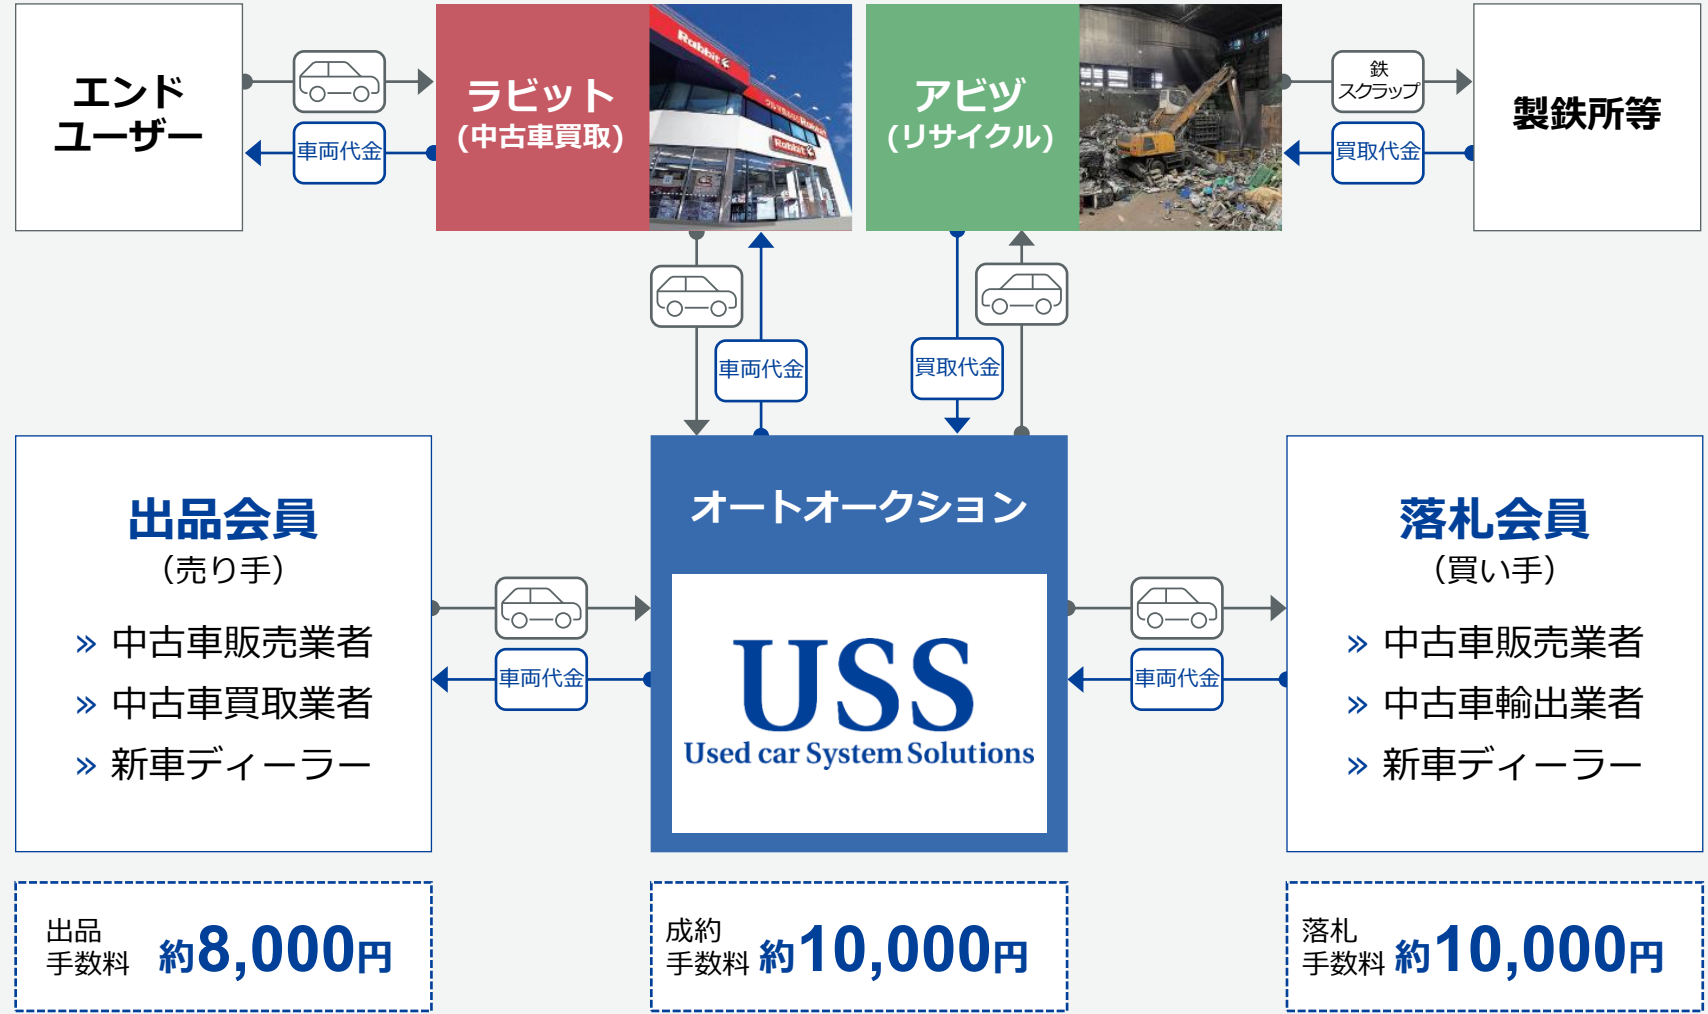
エンド
ユーザー

車両代金

ラビット
(中古車買取)

アビヅ
(リサイクル)

鉄
スクラップ

買取代金

製鉄所等

車両代金

買取代金

出品会員
(売り手)
» 中古車販売業者
» 中古車買取業者
» 新車ディーラー

車両代金

オートオークション

USS
Used car System Solutions

車両代金

落札会員
(買い手)
» 中古車販売業者
» 中古車輸出業者
» 新車ディーラー

出品
手数料 約8,000円

成約
手数料 約10,000円

落札
手数料 約10,000円